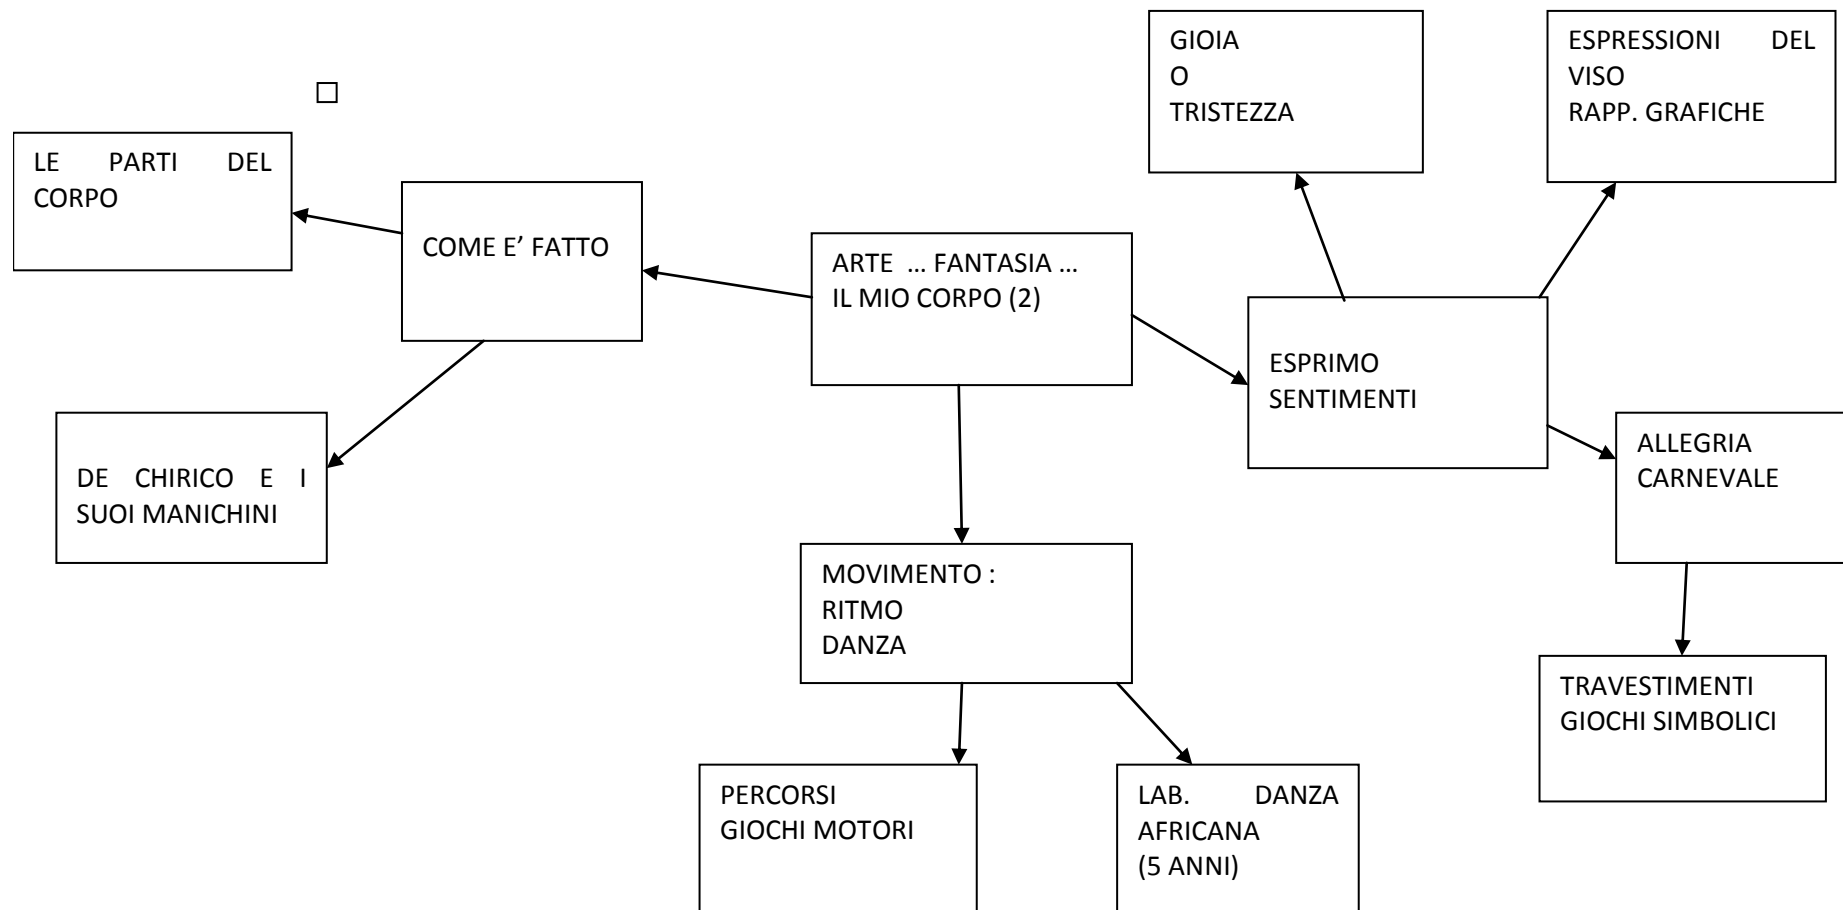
GIOIA
O
TRISTEZZA

ESPRESSIONI DEL VISO
RAPP. GRAFICHE

LE PARTI DEL CORPO

COME E' FATTO

ARTE … FANTASIA …
IL MIO CORPO (2)

ESPRIMO
SENTIMENTI

DE CHIRICO E I SUOI MANICHINI

ALLEGRIA
CARNEVALE

MOVIMENTO :
RITMO
DANZA

TRAVESTIMENTI
GIOCHI SIMBOLICI

PERCORSI
GIOCHI MOTORI

LAB. DANZA AFRICANA
(5 ANNI)